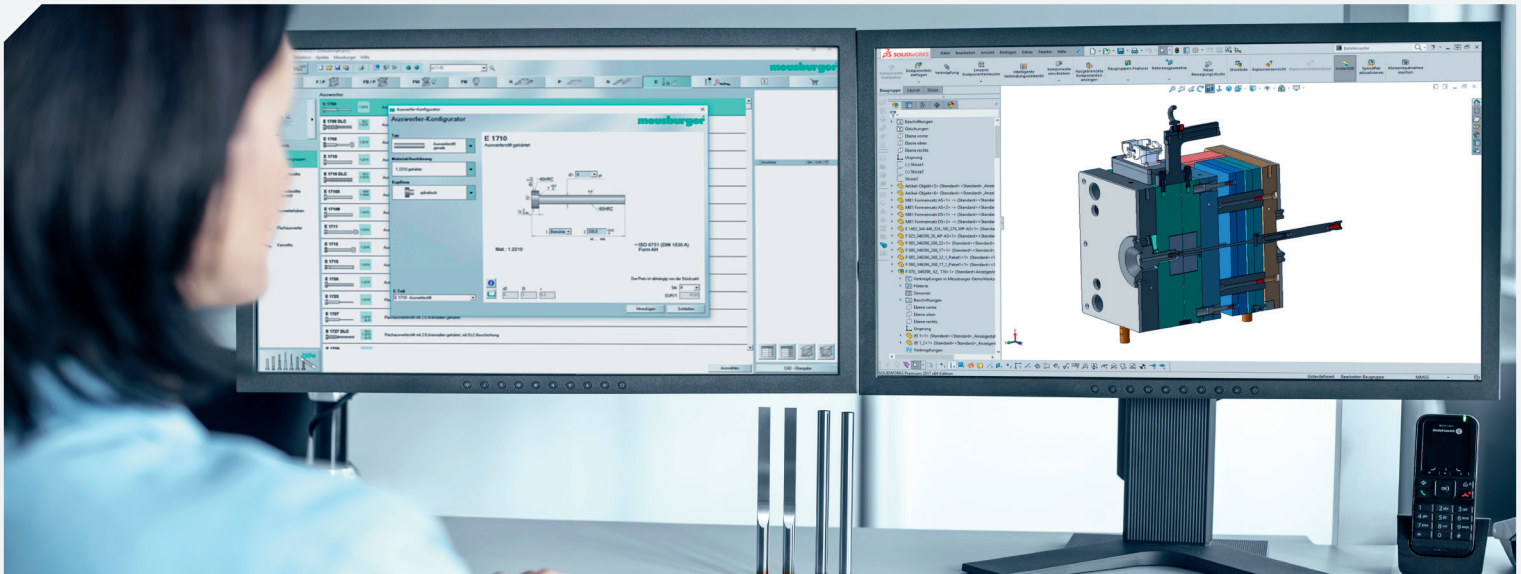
meusburger

Auswerfer

E 1700

E 1700 DLC

E 1705

E 1710

E 1710 DLC

E 17105

E 1708

E 1711

E 1712

E 1715

E 1720

E 1725

E 1727

E 1727 DLC

Flachauswerfer

Auswerfer-Konfigurator

Auswerfer-Konfigurator

meusburger

Typ

Material/Ausführung

1.2210 gehärtet

Kopfform

E 1710

Auswerferstift gehärtet

Mat.: 1.2210

~ ISO 6751 (DIN 1530 A) Form AH

E-Teil

E 1710 - Auswerferstift

Hinzufügen

Schließen

Ausmaße

CAD - Übergabe

SOLIDWORKS

Beschriftungen

Gleichungen

Ebene vorne

Ebene oben

Ebene rechts

Ursprung

Skizze1

Skizze2

Skizze3

Historie

Sensoren

Verknüpfungen

SOLIDWORKS Premium 2017 x64 Edition

Unterdefiniert

Bearbeiten Baugruppe

MMGS